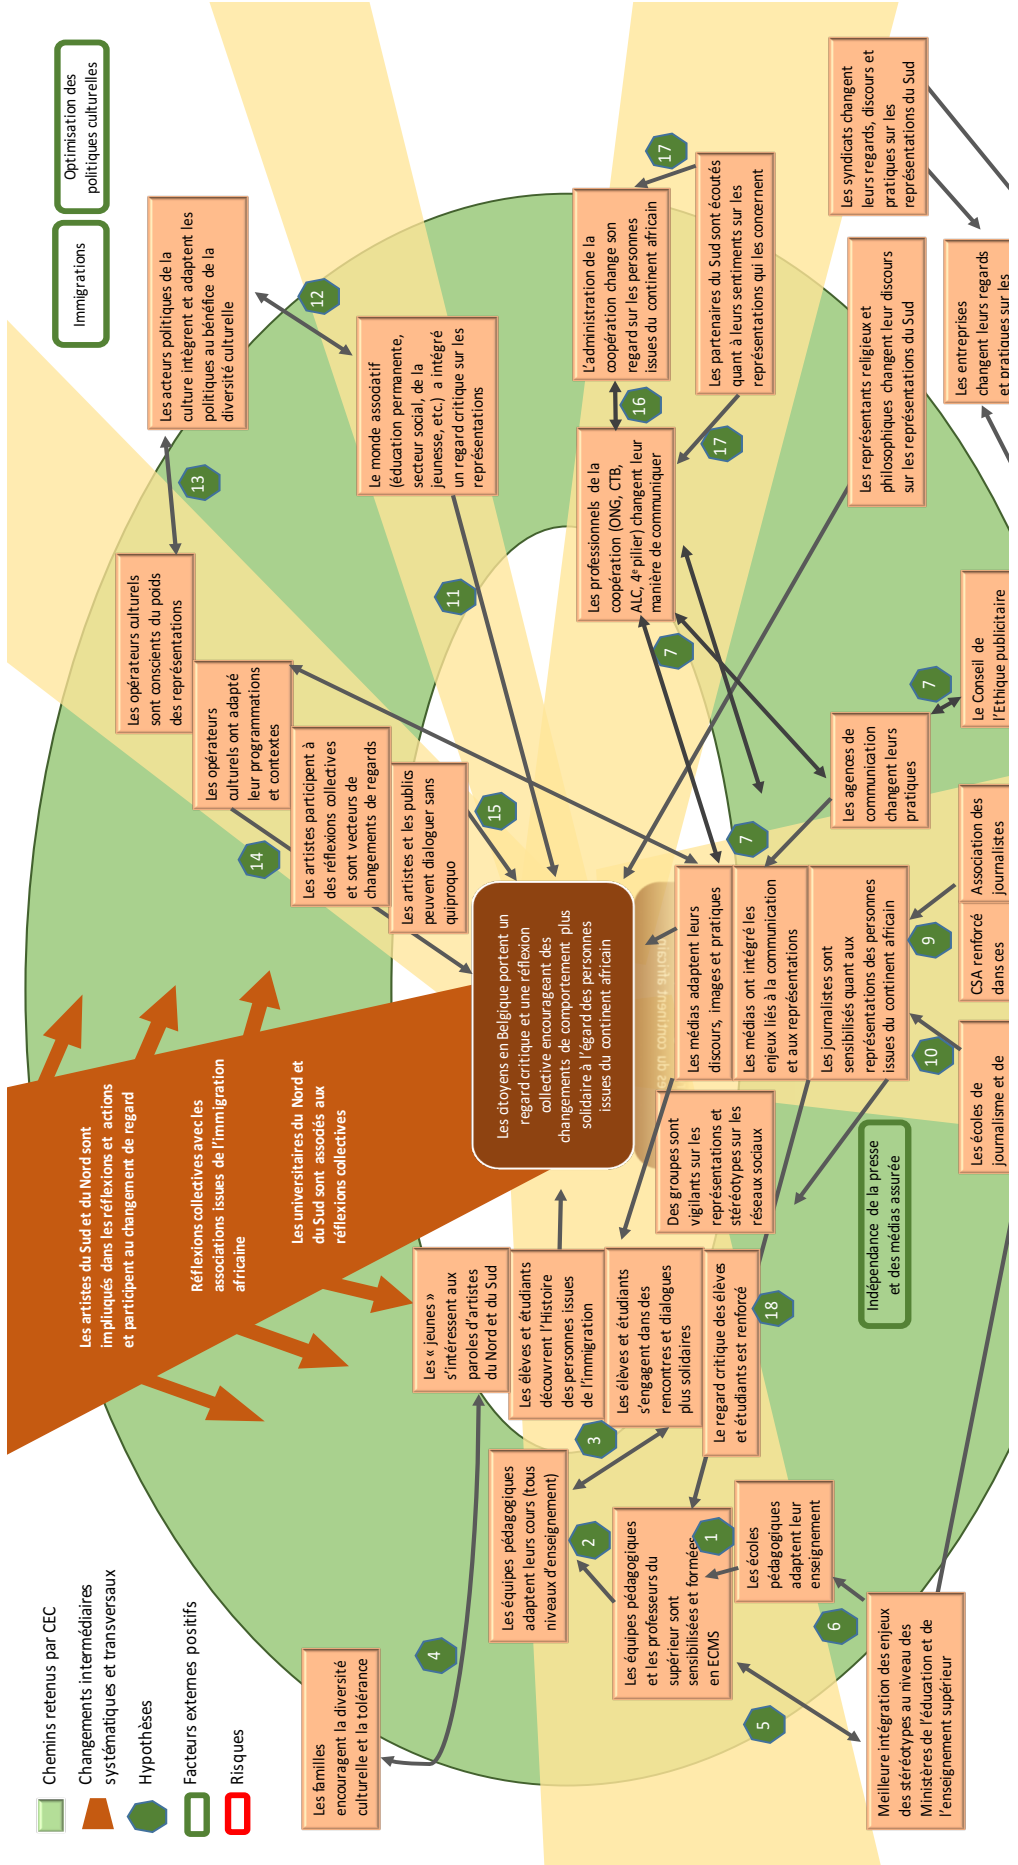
Chemins retenus par CEC
Changements intermédiaires systématiques et transversaux
Hypothèses
Facteurs externes positifs
Risques

Immigrations

Optimisation des politiques culturelles

Les acteurs politiques de la culture intègrent et adaptent les politiques au bénéfice de la diversité culturelle

12

13

Les opérateurs culturels sont conscients du poids des représentations

Les opérateurs culturels ont adapté leur programmations et contextes

Les artistes participent à des réflexions collectives et sont vecteurs de changements de regards

Les artistes et les publics peuvent dialoguer sans quiproquo

14

15

Le monde associatif (éducation permanente, secteur social, de la jeunesse, etc.) a intégré un regard critique sur les représentations

11

L'administration de la coopération change son regard sur les personnes issues du continent africain

16

Les professionnels de la coopération (ONG, CTB, ALC, 4e pilier) changent leur manière de communiquer

17

Les partenaires du Sud sont écoutés quant à leurs sentiments sur les représentations qui les concernent

17

Les syndicats changent leurs regards, discours et pratiques sur les représentations du Sud

Les entreprises changent leurs regards et pratiques sur les

Les représentants religieux et philosophiques changent leur discours sur les représentations du Sud

Le Conseil de l'Ethique publicitaire

7

7

Les agences de communication changent leurs pratiques

7

Association des journalistes

CSA renforcé dans ces

9

Les écoles de journalisme et de

10

Les citoyens en Belgique portent un regard critique et une réflexion collective encourageant des changements de comportement plus solidaire à l'égard des personnes issues du continent africain

Les médias adaptent leurs discours, images et pratiques

Les médias ont intégré les enjeux liés à la communication et aux représentations

Les journalistes sont sensibilisés quant aux représentations des personnes issues du continent africain

Indépendance de la presse et des médias assurée

Des groupes sont vigilants sur les représentations et stéréotypes sur les réseaux sociaux

Les artistes du Sud et du Nord sont impliqués dans les réflexions et actions et participent au changement de regard

Réflexions collectives avec les associations issues de l'immigration africaine

Les universitaires du Nord et du Sud sont associés aux réflexions collectives

Les « jeunes » s'intéressent aux paroles d'artistes du Nord et du Sud

Les élèves et étudiants découvrent l'Histoire des personnes issues de l'immigration

Les élèves et étudiants s'engagent dans des rencontres et dialogues plus solidaires

Le regard critique des élèves et étudiants est renforcé

18

3

Les équipes pédagogiques adaptent leurs cours (tous niveaux d'enseignement)

2

Les équipes pédagogiques et les professeurs du supérieur sont sensibilisés et formés en ECMS

1

Les écoles pédagogiques adaptent leur enseignement

6

Meilleure intégration des enjeux des stéréotypes au niveau des Ministères de l'éducation et de l'enseignement supérieur

5

4

Les familles encouragent la diversité culturelle et la tolérance